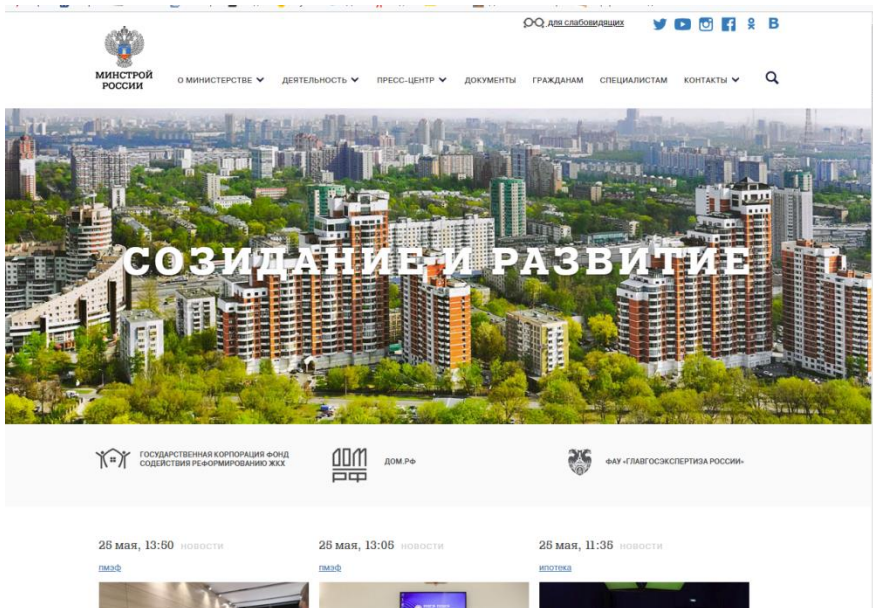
для слабовидящих

МИНСТРОЙ РОССИИ

О МИНИСТЕРСТВЕ ДЕЯТЕЛЬНОСТЬ ПРЕСС-ЦЕНТР ДОКУМЕНТЫ ГРАЖДАНАМ СПЕЦИАЛИСТАМ КОНТАКТЫ

СОЗИДАНИЕ И РАЗВИТИЕ

ГОСУДАРСТВЕННАЯ КОРПОРАЦИЯ ФОНД СОДЕЙСТВИЯ РЕФОРМИРОВАНИЮ ЖКХ

ДОМ РФ

ДОМ.РФ

ФАУ «ГЛАВГОСЭКСПЕРТИЗА РОССИИ»

26 мая, 13:50 новости
пмэф

26 мая, 13:05 новости
пмэф

26 мая, 11:36 новости
ипотека